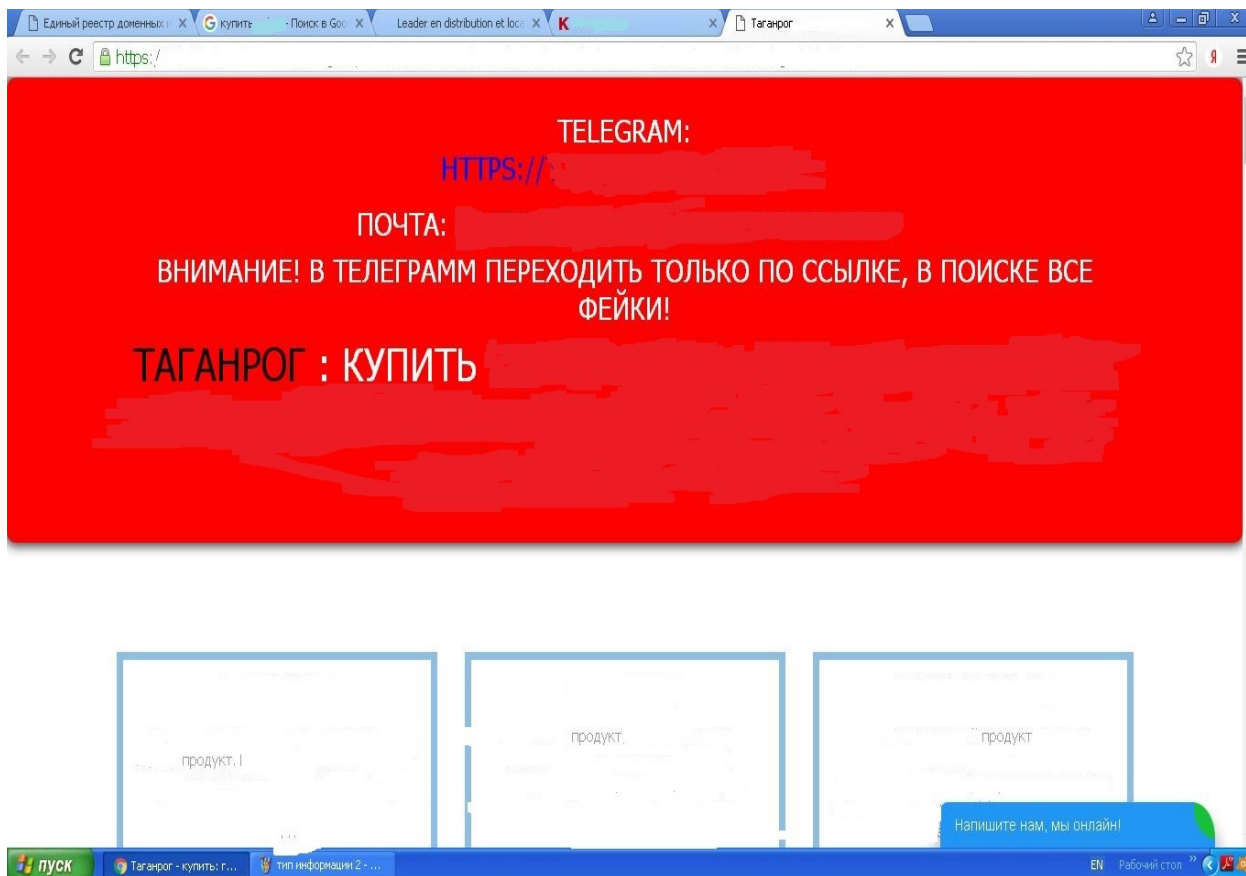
Единый реестр доменных | купить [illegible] - Поиск в Goo | Leader en distribution et loca | K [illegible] | Таганрог

https:/

TELEGRAM:
HTTPS://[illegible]

ПОЧТА: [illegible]

ВНИМАНИЕ! В ТЕЛЕГРАММ ПЕРЕХОДИТЬ ТОЛЬКО ПО ССЫЛКЕ, В ПОИСКЕ ВСЕ ФЕЙКИ!

ТАГАНРОГ : КУПИТЬ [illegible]

продукт. I

продукт.

продукт

Напишите нам, мы онлайн!

пуск | Таганрог - купить: г... | тип информации 2 - ...

EN Рабочий стол